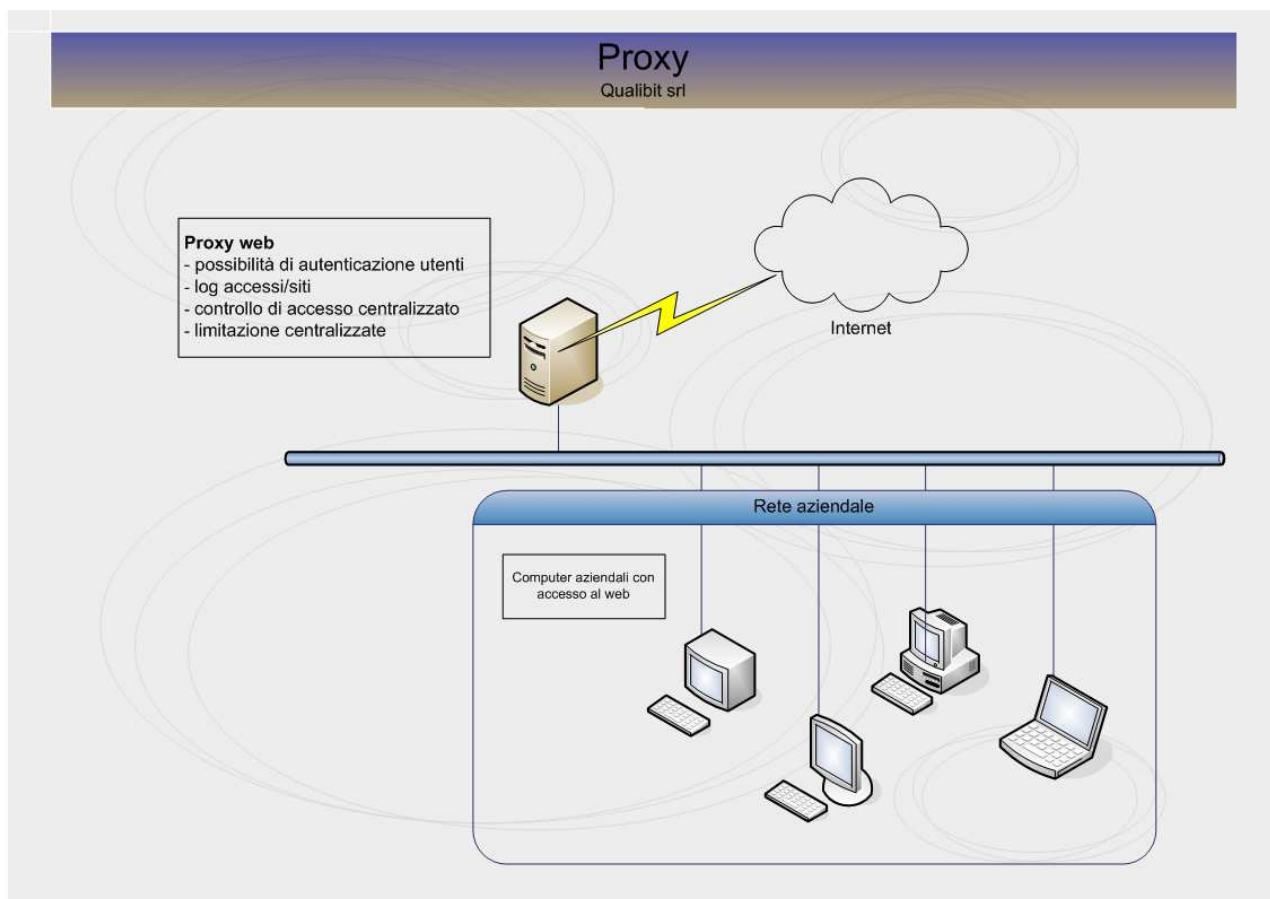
Proxy
Qualibit srl

Proxy web
- possibilità di autenticazione utenti
- log accessi/siti
- controllo di accesso centralizzato
- limitazione centralizzate

Internet

Rete aziendale

Computer aziendali con accesso al web